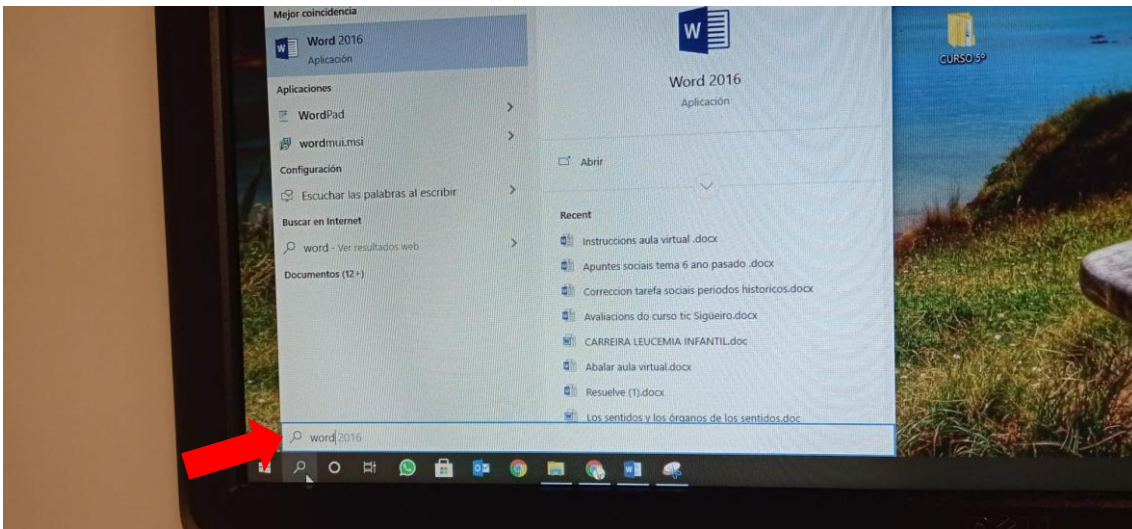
Mejor coincidencia

Word 2016
Aplicación

Aplicaciones

WordPad

wordmui.msi

Configuración

Escuchar las palabras al escribir

Buscar en Internet

word - Ver resultados web

Documentos (12+)

Word 2016
Aplicación

Abrir

Recent

Instruccions aula virtual .docx

Apuntes sociais tema 6 ano pasado .docx

Correccion tarefa sociais periodos historicos.docx

Avaliacions do curso tic Sigüeiro.docx

CARREIRA LEUCEMIA INFANTIL.doc

Abalar aula virtual.docx

Resuelve (1).docx

Los sentidos y los órganos de los sentidos.doc

word 2016

CURSO 5º